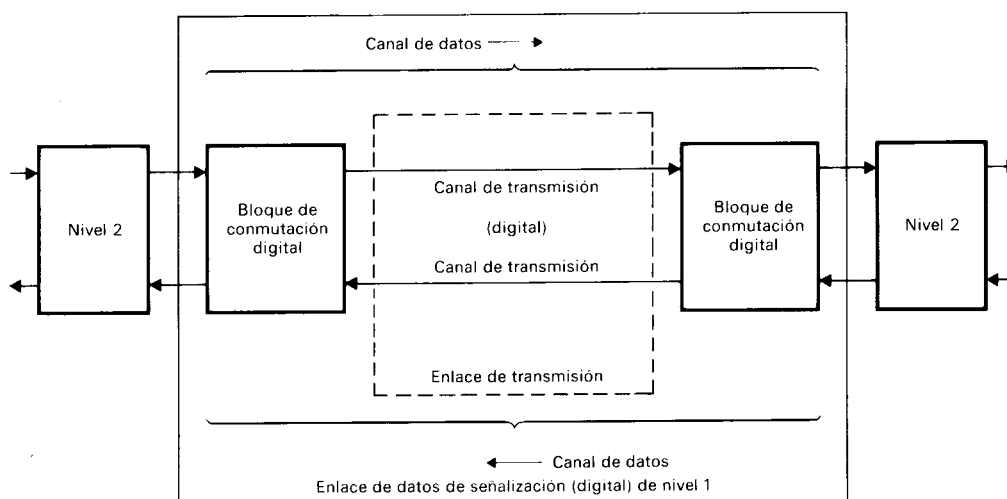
Canal de datos

Nivel 2

Bloque de conmutación digital

Canal de transmisión

(digital)

Canal de transmisión

Bloque de conmutación digital

Nivel 2

Enlace de transmisión

Canal de datos

Enlace de datos de señalización (digital) de nivel 1